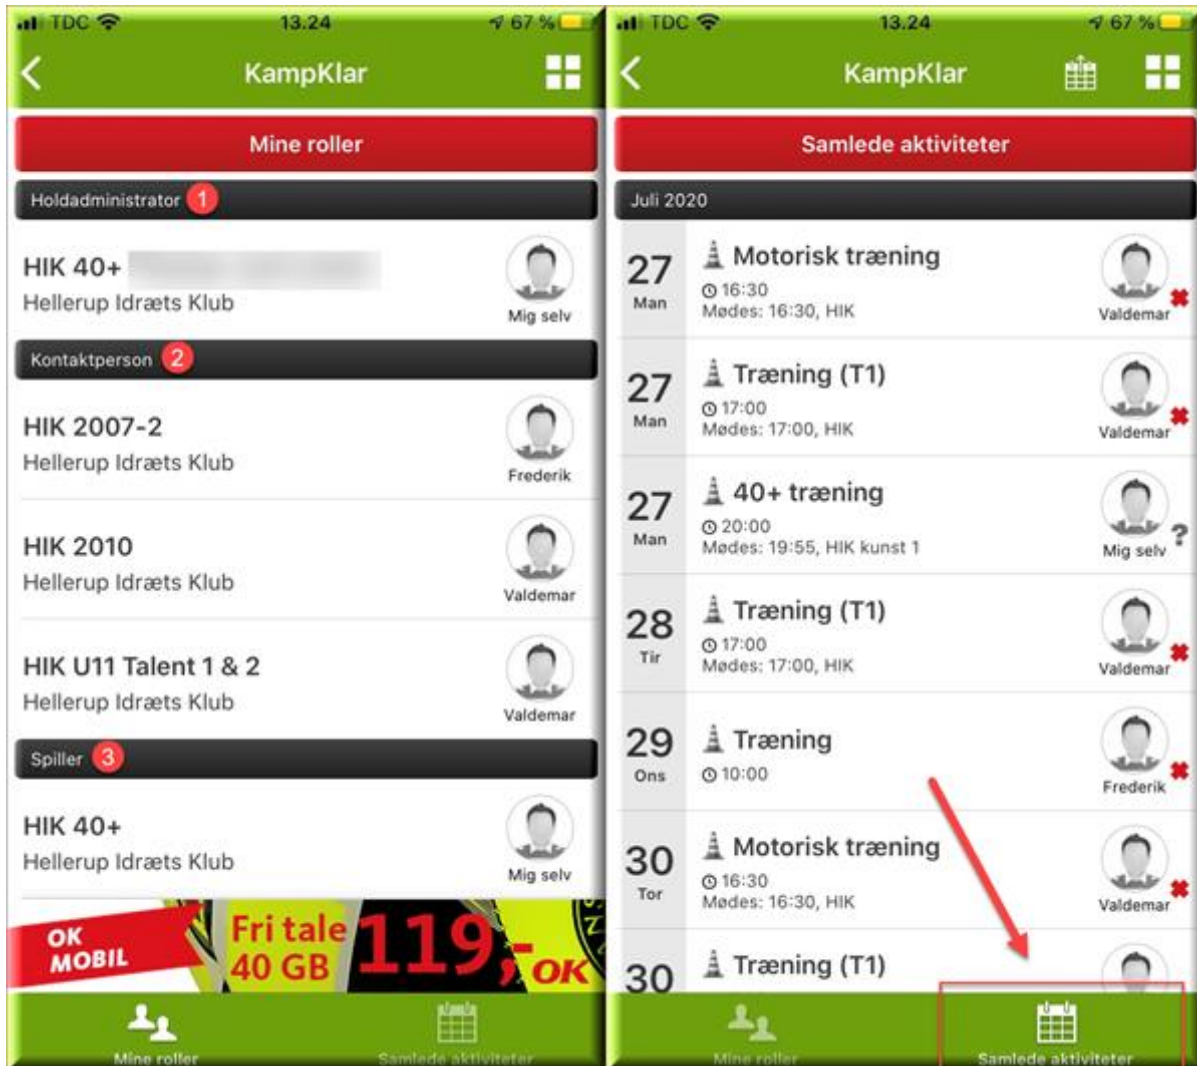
TDC 13.24 67 %

KampKlar

Mine roller

Holdadministrator 1

HIK 40+ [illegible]
Hellerup Idræts Klub
Mig selv

Kontaktperson 2

HIK 2007-2
Hellerup Idræts Klub
Frederik

HIK 2010
Hellerup Idræts Klub
Valdemar

HIK U11 Talent 1 & 2
Hellerup Idræts Klub
Valdemar

Spiller 3

HIK 40+
Hellerup Idræts Klub
Mig selv

OK MOBIL Fri tale 40 GB 119,- OK

Mine roller
Samlede aktiviteter

TDC 13.24 67 %

KampKlar

Samlede aktiviteter

Juli 2020

27 Man
Motorisk træning
16:30
Mødes: 16:30, HIK
Valdemar

27 Man
Træning (T1)
17:00
Mødes: 17:00, HIK
Valdemar

27 Man
40+ træning
20:00
Mødes: 19:55, HIK kunst 1
Mig selv
?

28 Tir
Træning (T1)
17:00
Mødes: 17:00, HIK
Valdemar

29 Ons
Træning
10:00
Frederik

30 Tor
Motorisk træning
16:30
Mødes: 16:30, HIK
Valdemar

30
Træning (T1)

Mine roller
Samlede aktiviteter